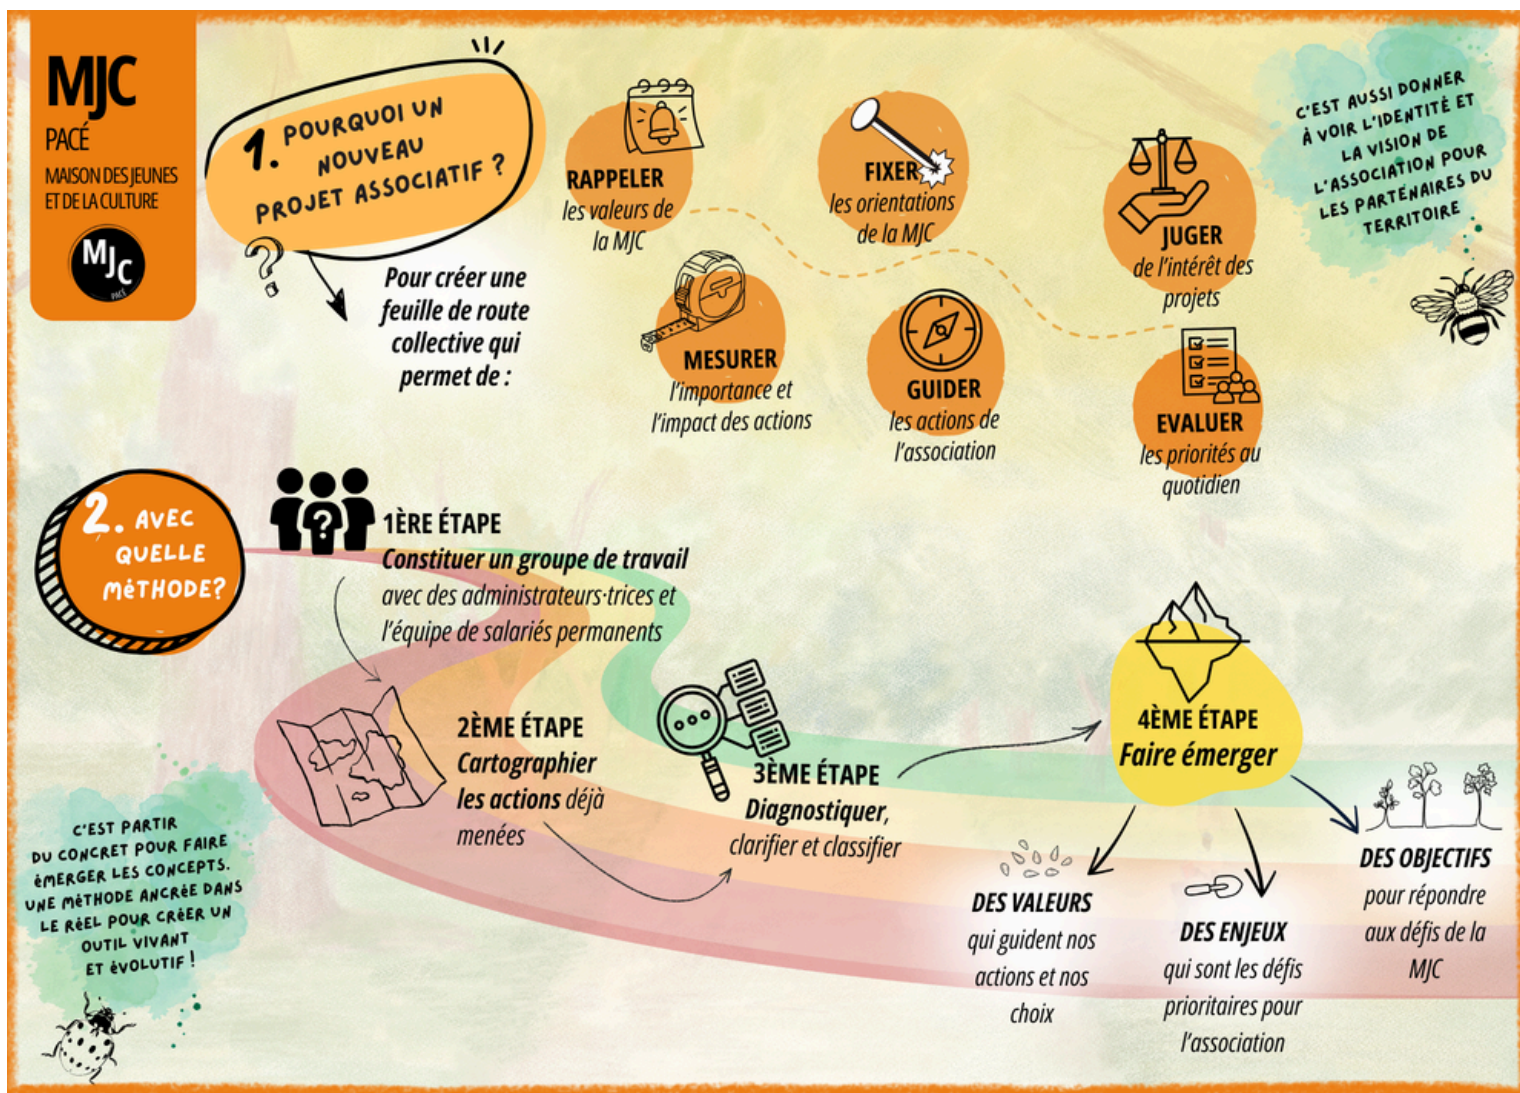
MJC
PACÉ
MAISON DES JEUNES ET DE LA CULTURE
MJC
PACÉ

1. POURQUOI UN NOUVEAU PROJET ASSOCIATIF ?

Pour créer une feuille de route collective qui permet de :

RAPPELER les valeurs de la MJC

FIXER les orientations de la MJC

JUGER de l'intérêt des projets

MESURER l'importance et l'impact des actions

GUIDER les actions de l'association

EVALUER les priorités au quotidien

C'EST AUSSI DONNER À VOIR L'IDENTITÉ ET LA VISION DE L'ASSOCIATION POUR LES PARTENAIRES DU TERRITOIRE

2. AVEC QUELLE MéTHODE?

1ÈRE ÉTAPE
Constituer un groupe de travail avec des administrateurs·trices et l'équipe de salariés permanents

2ÈME ÉTAPE
Cartographier les actions déjà menées

3ÈME ÉTAPE
Diagnostiquer, clarifier et classifier

4ÈME ÉTAPE
Faire émerger

DES VALEURS qui guident nos actions et nos choix

DES ENJEUX qui sont les défis prioritaires pour l'association

DES OBJECTIFS pour répondre aux défis de la MJC

C'EST PARTIR DU CONCRET POUR FAIRE éMERGER LES CONCEPTS. UNE MéTHODE ANCRéE DANS LE RéEL POUR CRéER UN OUTIL VIVANT ET éVOLUTIF !